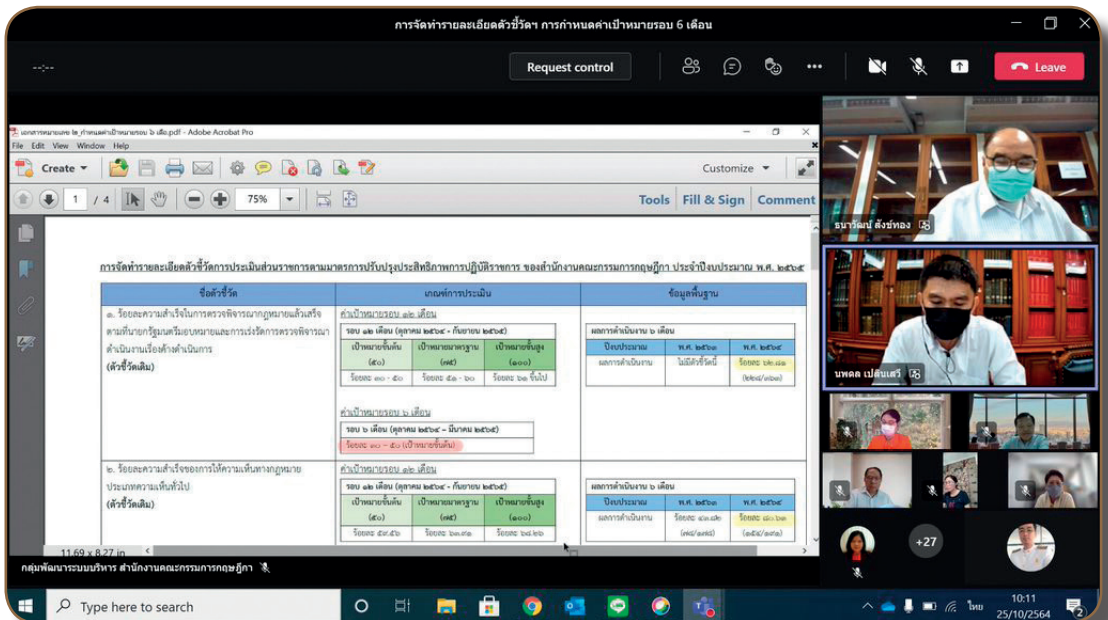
การจัดทำรายละเอียดตัวชี้วัดฯ การกำหนดค่าเป้าหมายรอบ 6 เดือน

--:--

Request control

Leave

เอกสารหมายเลข ๒_กำหนดค่าเป้าหมายรอบ ๖ เดือน.pdf - Adobe Acrobat Pro

File Edit View Window Help

Create

Customize

1 / 4

75%

Tools Fill & Sign Comment

การจัดทำรายละเอียดตัวชี้วัดการประเมินส่วนราชการตามมาตรการปรับปรุงประสิทธิภาพการปฏิบัติราชการ ของสำนักงานคณะกรรมการกฤษฎีกา ประจำปีงบประมาณ พ.ศ. ๒๕๖๕

| ชื่อตัวชี้วัด | เกณฑ์การประเมิน | ข้อมูลพื้นฐาน |
|---|---|---|
| ๑. ร้อยละความสำเร็จในการตรวจพิจารณากฎหมายแล้วเสร็จตามที่นายกรัฐมนตรีมอบหมายและการเร่งรัดการตรวจพิจารณาดำเนินงานเรื่องค้างดำเนินการ (ตัวชี้วัดเดิม) | ค่าเป้าหมายรอบ ๑๒ เดือน รอบ ๑๒ เดือน (ตุลาคม ๒๕๖๔ - กันยายน ๒๕๖๕) เป้าหมายขั้นต้น (๕๐) เป้าหมายมาตรฐาน (๗๕) เป้าหมายขั้นสูง (๑๐๐) ร้อยละ ๓๐ - ๕๐ ร้อยละ ๕๑ - ๖๐ ร้อยละ ๖๑ ขึ้นไป ค่าเป้าหมายรอบ ๖ เดือน รอบ ๖ เดือน (ตุลาคม ๒๕๖๔ - มีนาคม ๒๕๖๕) ร้อยละ ๓๐ - ๕๐ (เป้าหมายขั้นต้น) | ผลการดำเนินงาน ๖ เดือน ปีงบประมาณ พ.ศ. ๒๕๖๓ พ.ศ. ๒๕๖๔ ผลการดำเนินงาน ไม่มีตัวชี้วัดนี้ ร้อยละ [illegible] ([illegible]) |
| ๒. ร้อยละความสำเร็จของการให้ความเห็นทางกฎหมายประเภทความเห็นทั่วไป (ตัวชี้วัดเดิม) | ค่าเป้าหมายรอบ ๑๒ เดือน รอบ ๑๒ เดือน (ตุลาคม ๒๕๖๔ - กันยายน ๒๕๖๕) เป้าหมายขั้นต้น (๕๐) เป้าหมายมาตรฐาน (๗๕) เป้าหมายขั้นสูง (๑๐๐) ร้อยละ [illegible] ร้อยละ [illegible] ร้อยละ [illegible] | ผลการดำเนินงาน ๖ เดือน ปีงบประมาณ พ.ศ. ๒๕๖๓ พ.ศ. ๒๕๖๔ ผลการดำเนินงาน ร้อยละ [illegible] ([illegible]) ร้อยละ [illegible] ([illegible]) |

11.69 x 8.27 in

ธนาวัฒน์ สังข์ทอง

นพดล เปลี่ยนเสรี

+27

กลุ่มพัฒนาระบบบริหาร สำนักงานคณะกรรมการกฤษฎีกา

Type here to search

ไทย 10:11 25/10/2564